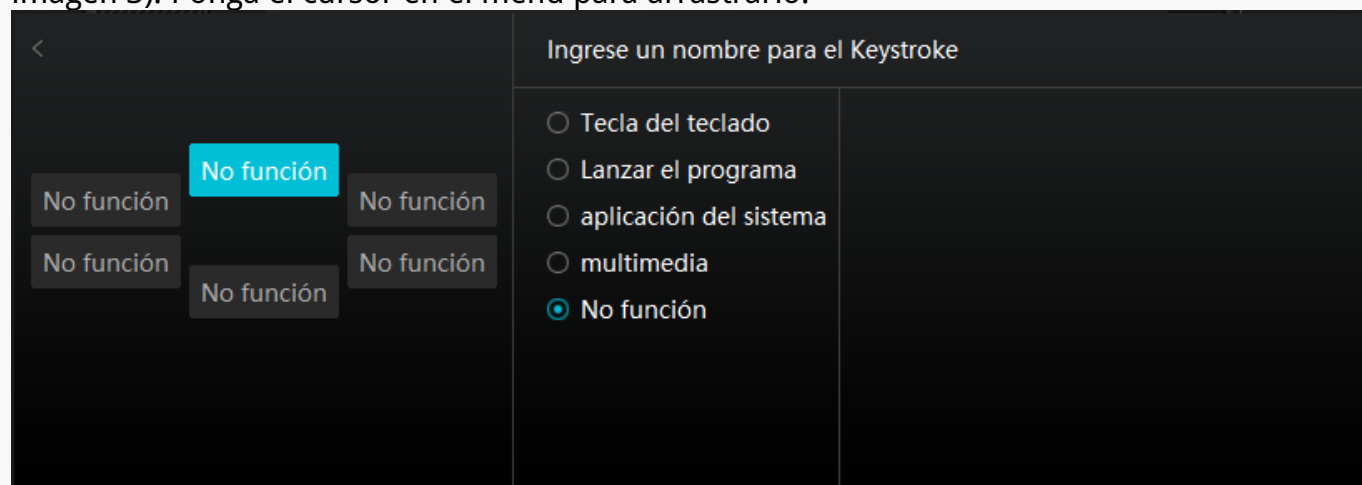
imagen 3). Ponga el cursor en el menú para arrastrarlo.

<

No función

No función

No función

No función

No función

No función

Ingrese un nombre para el Keystroke

Tecla del teclado

Lanzar el programa

aplicación del sistema

multimedia

No función